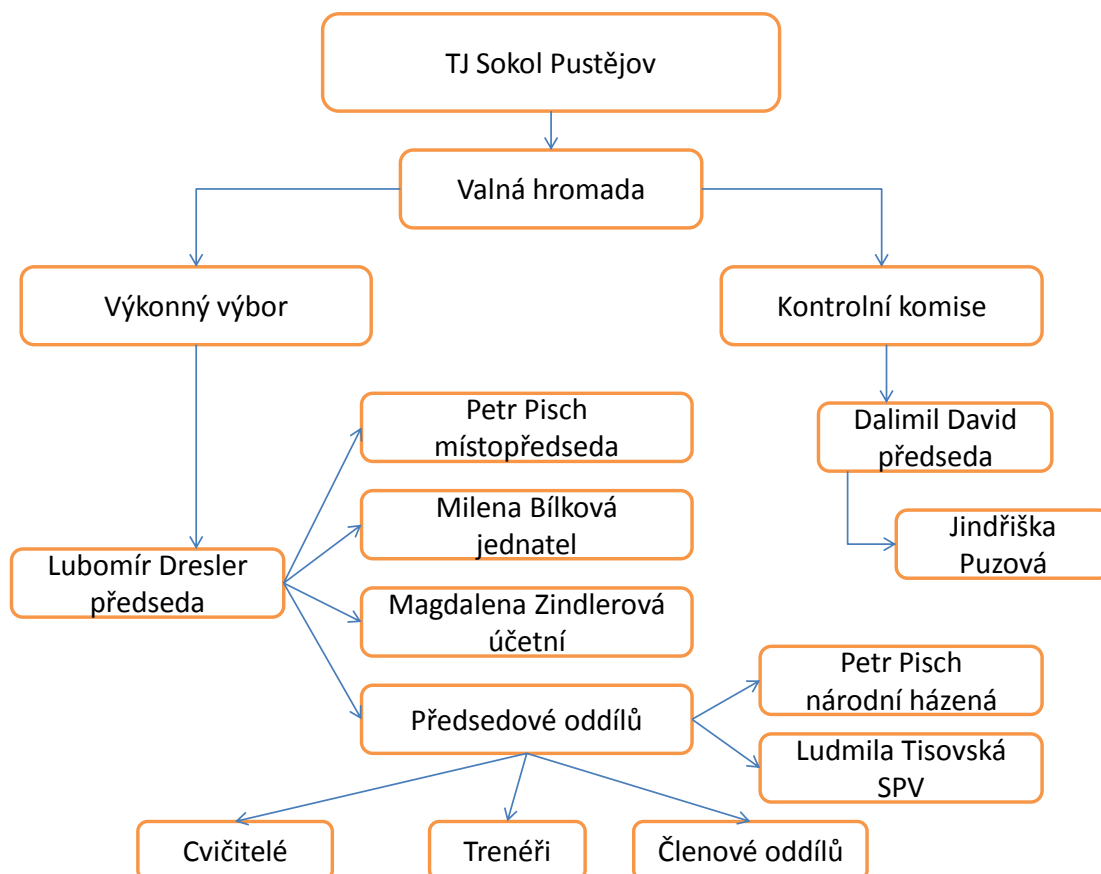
TJ Sokol Pustějov

Valná hromada

Výkonný výbor

Kontrolní komise

Dalimil David předseda

Jindřiška Puzová

Lubomír Dresler předseda

Petr Pisch místopředseda

Milena Bílková jednatel

Magdalena Zindlerová účetní

Předsedové oddílů

Petr Pisch národní házená

Ludmila Tisovská SPV

Cvičitelé

Trenéři

Členové oddílů